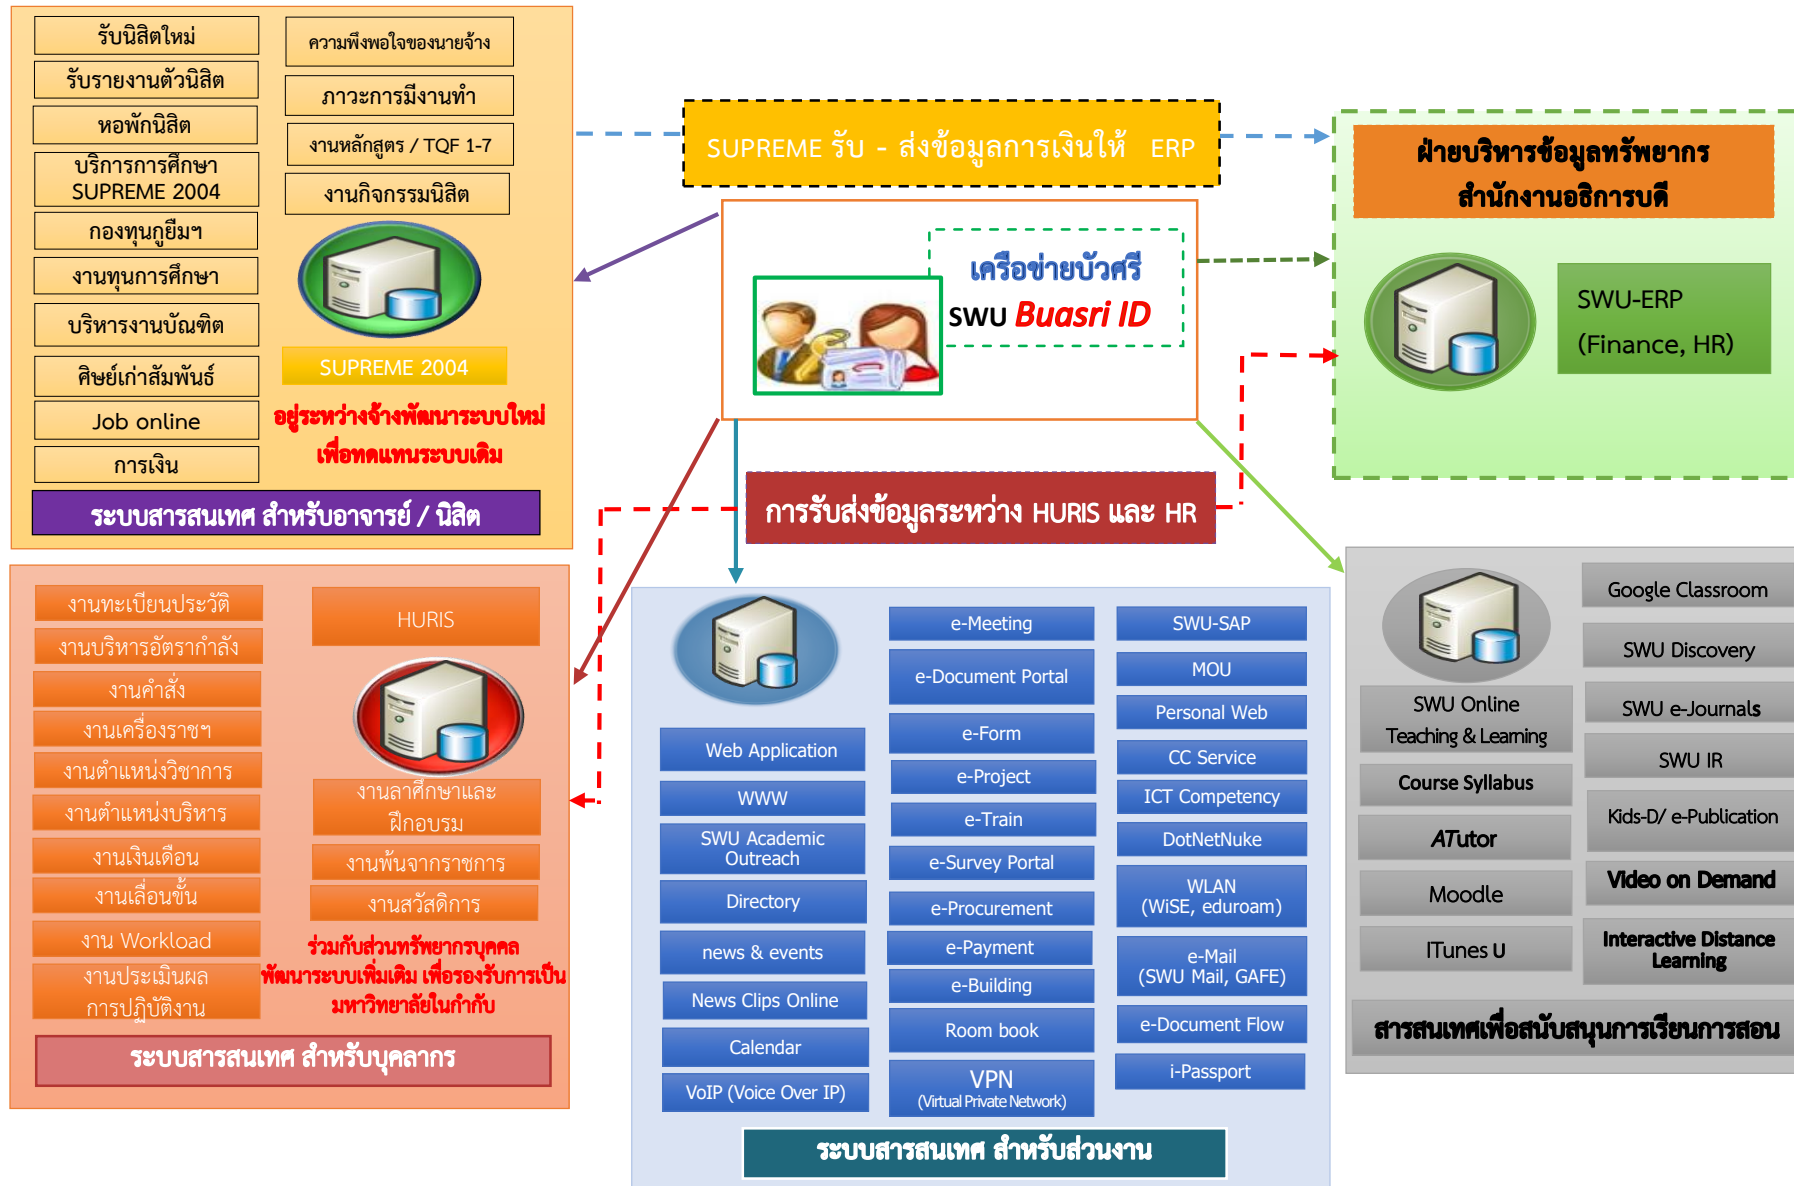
รับนิสิตใหม่
รับรายงานตัวนิสิต
หอพักนิสิต
บริการการศึกษา SUPREME 2004
กองทุนกู้ยืมฯ
งานทุนการศึกษา
บริหารงานบัณฑิต
ศิษย์เก่าสัมพันธ์
Job online
การเงิน

ความพึงพอใจของนายจ้าง
ภาวะการมีงานทำ
งานหลักสูตร / TQF 1-7
งานกิจกรรมนิสิต
SUPREME 2004
อยู่ระหว่างจ้างพัฒนาระบบใหม่ เพื่อทดแทนระบบเดิม

ระบบสารสนเทศ สำหรับอาจารย์ / นิสิต

SUPREME รับ - ส่งข้อมูลการเงินให้ ERP

เครือข่ายบัวศรี
SWU Buasri ID

ฝ่ายบริหารข้อมูลทรัพยากร สำนักงานอธิการบดี
SWU-ERP
(Finance, HR)

การรับส่งข้อมูลระหว่าง HURIS และ HR

งานทะเบียนประวัติ
งานบริหารอัตรากำลัง
งานคำสั่ง
งานเครื่องราชฯ
งานตำแหน่งวิชาการ
งานตำแหน่งบริหาร
งานเงินเดือน
งานเลื่อนขั้น
งาน Workload
งานประเมินผล การปฏิบัติงาน
HURIS
งานลาศึกษาและ ฝึกอบรม
งานพ้นจากราชการ
งานสวัสดิการ
ร่วมกับส่วนทรัพยากรบุคคล พัฒนาระบบเพิ่มเติม เพื่อรองรับการเป็น มหาวิทยาลัยในกำกับ
ระบบสารสนเทศ สำหรับบุคลากร

Web Application
WWW
SWU Academic Outreach
Directory
news & events
News Clips Online
Calendar
VoIP (Voice Over IP)
e-Meeting
e-Document Portal
e-Form
e-Project
e-Train
e-Survey Portal
e-Procurement
e-Payment
e-Building
Room book
VPN
(Virtual Private Network)
SWU-SAP
MOU
Personal Web
CC Service
ICT Competency
DotNetNuke
WLAN
(WiSE, eduroam)
e-Mail
(SWU Mail, GAFE)
e-Document Flow
i-Passport
ระบบสารสนเทศ สำหรับส่วนงาน

SWU Online Teaching & Learning
Course Syllabus
ATutor
Moodle
ITunes U
Google Classroom
SWU Discovery
SWU e-Journals
SWU IR
Kids-D/ e-Publication
Video on Demand
Interactive Distance Learning
สารสนเทศเพื่อสนับสนุนการเรียนการสอน